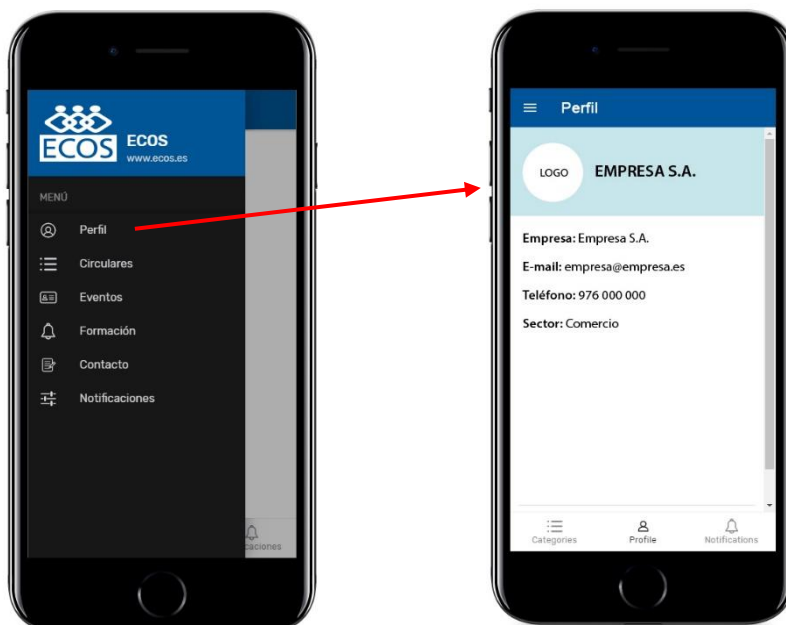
ECOS
ECOS
www.ecos.es

MENÚ
Perfil
Circulares
Eventos
Formación
Contacto
Notificaciones

caciones

Perfil

LOGO
EMPRESA S.A.

Empresa: Empresa S.A.
E-mail: empresa@empresa.es
Teléfono: 976 000 000
Sector: Comercio

Categories
Profile
Notifications